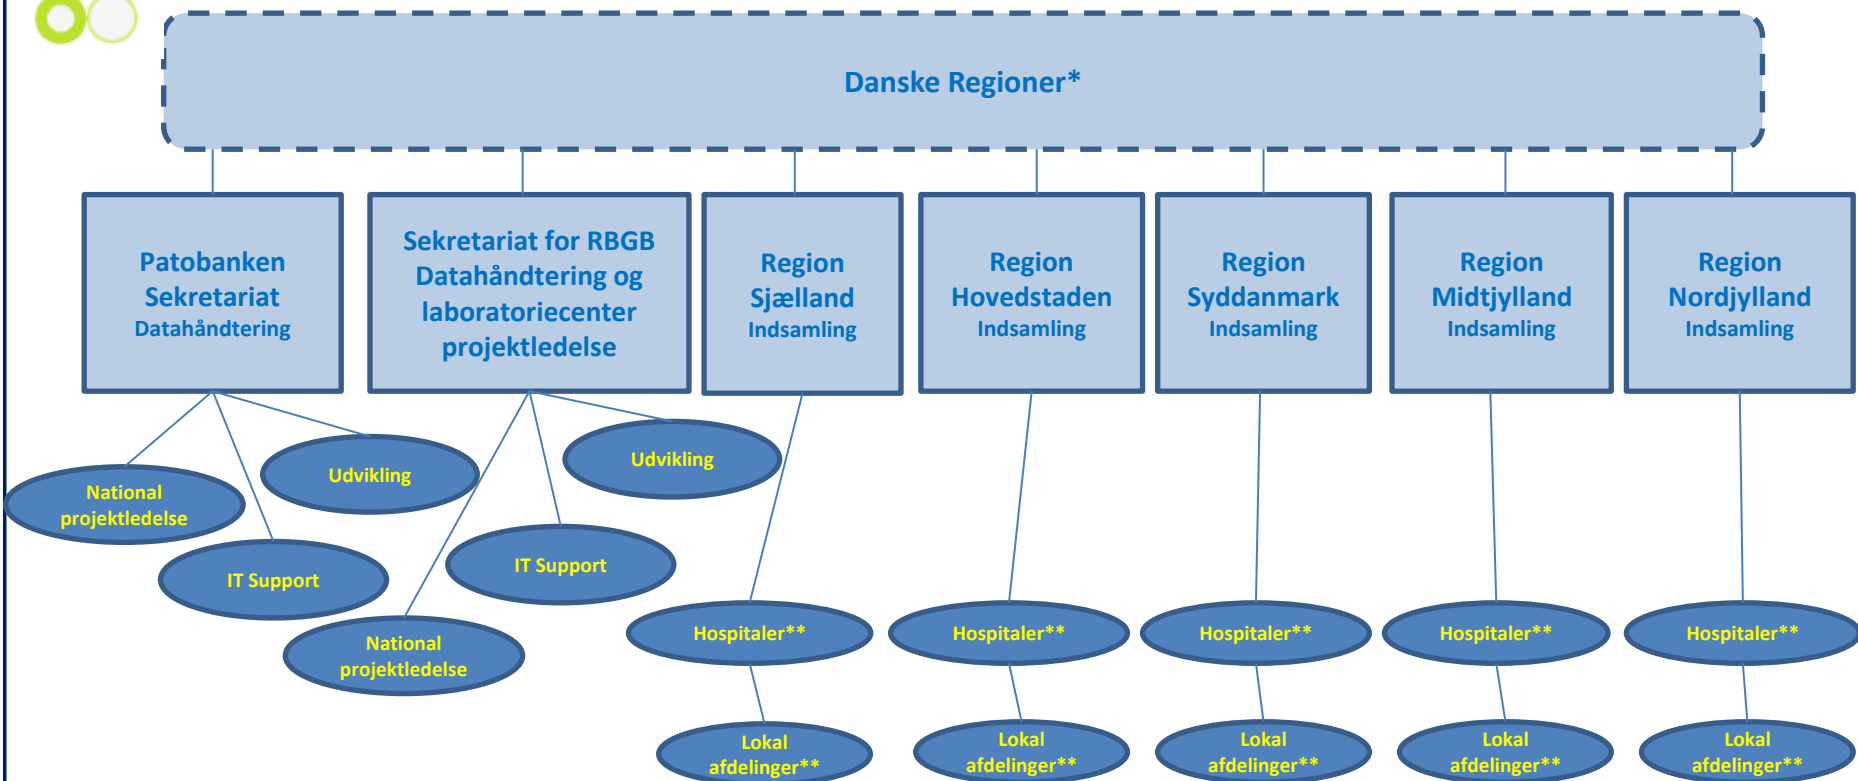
Danske Regioner*

Patobanken Sekretariat Datahåndtering

Sekretariat for RBGB Datahåndtering og laboratoriecenter projektledelse

Region Sjælland Indsamling

Region Hovedstaden Indsamling

Region Syddanmark Indsamling

Region Midtjylland Indsamling

Region Nordjylland Indsamling

National projektledelse

Udvikling

IT Support

Udvikling

IT Support

National projektledelse

Hospitaler**

Hospitaler**

Hospitaler**

Hospitaler**

Hospitaler**

Lokal afdelinger**

Lokal afdelinger**

Lokal afdelinger**

Lokal afdelinger**

Lokal afdelinger**